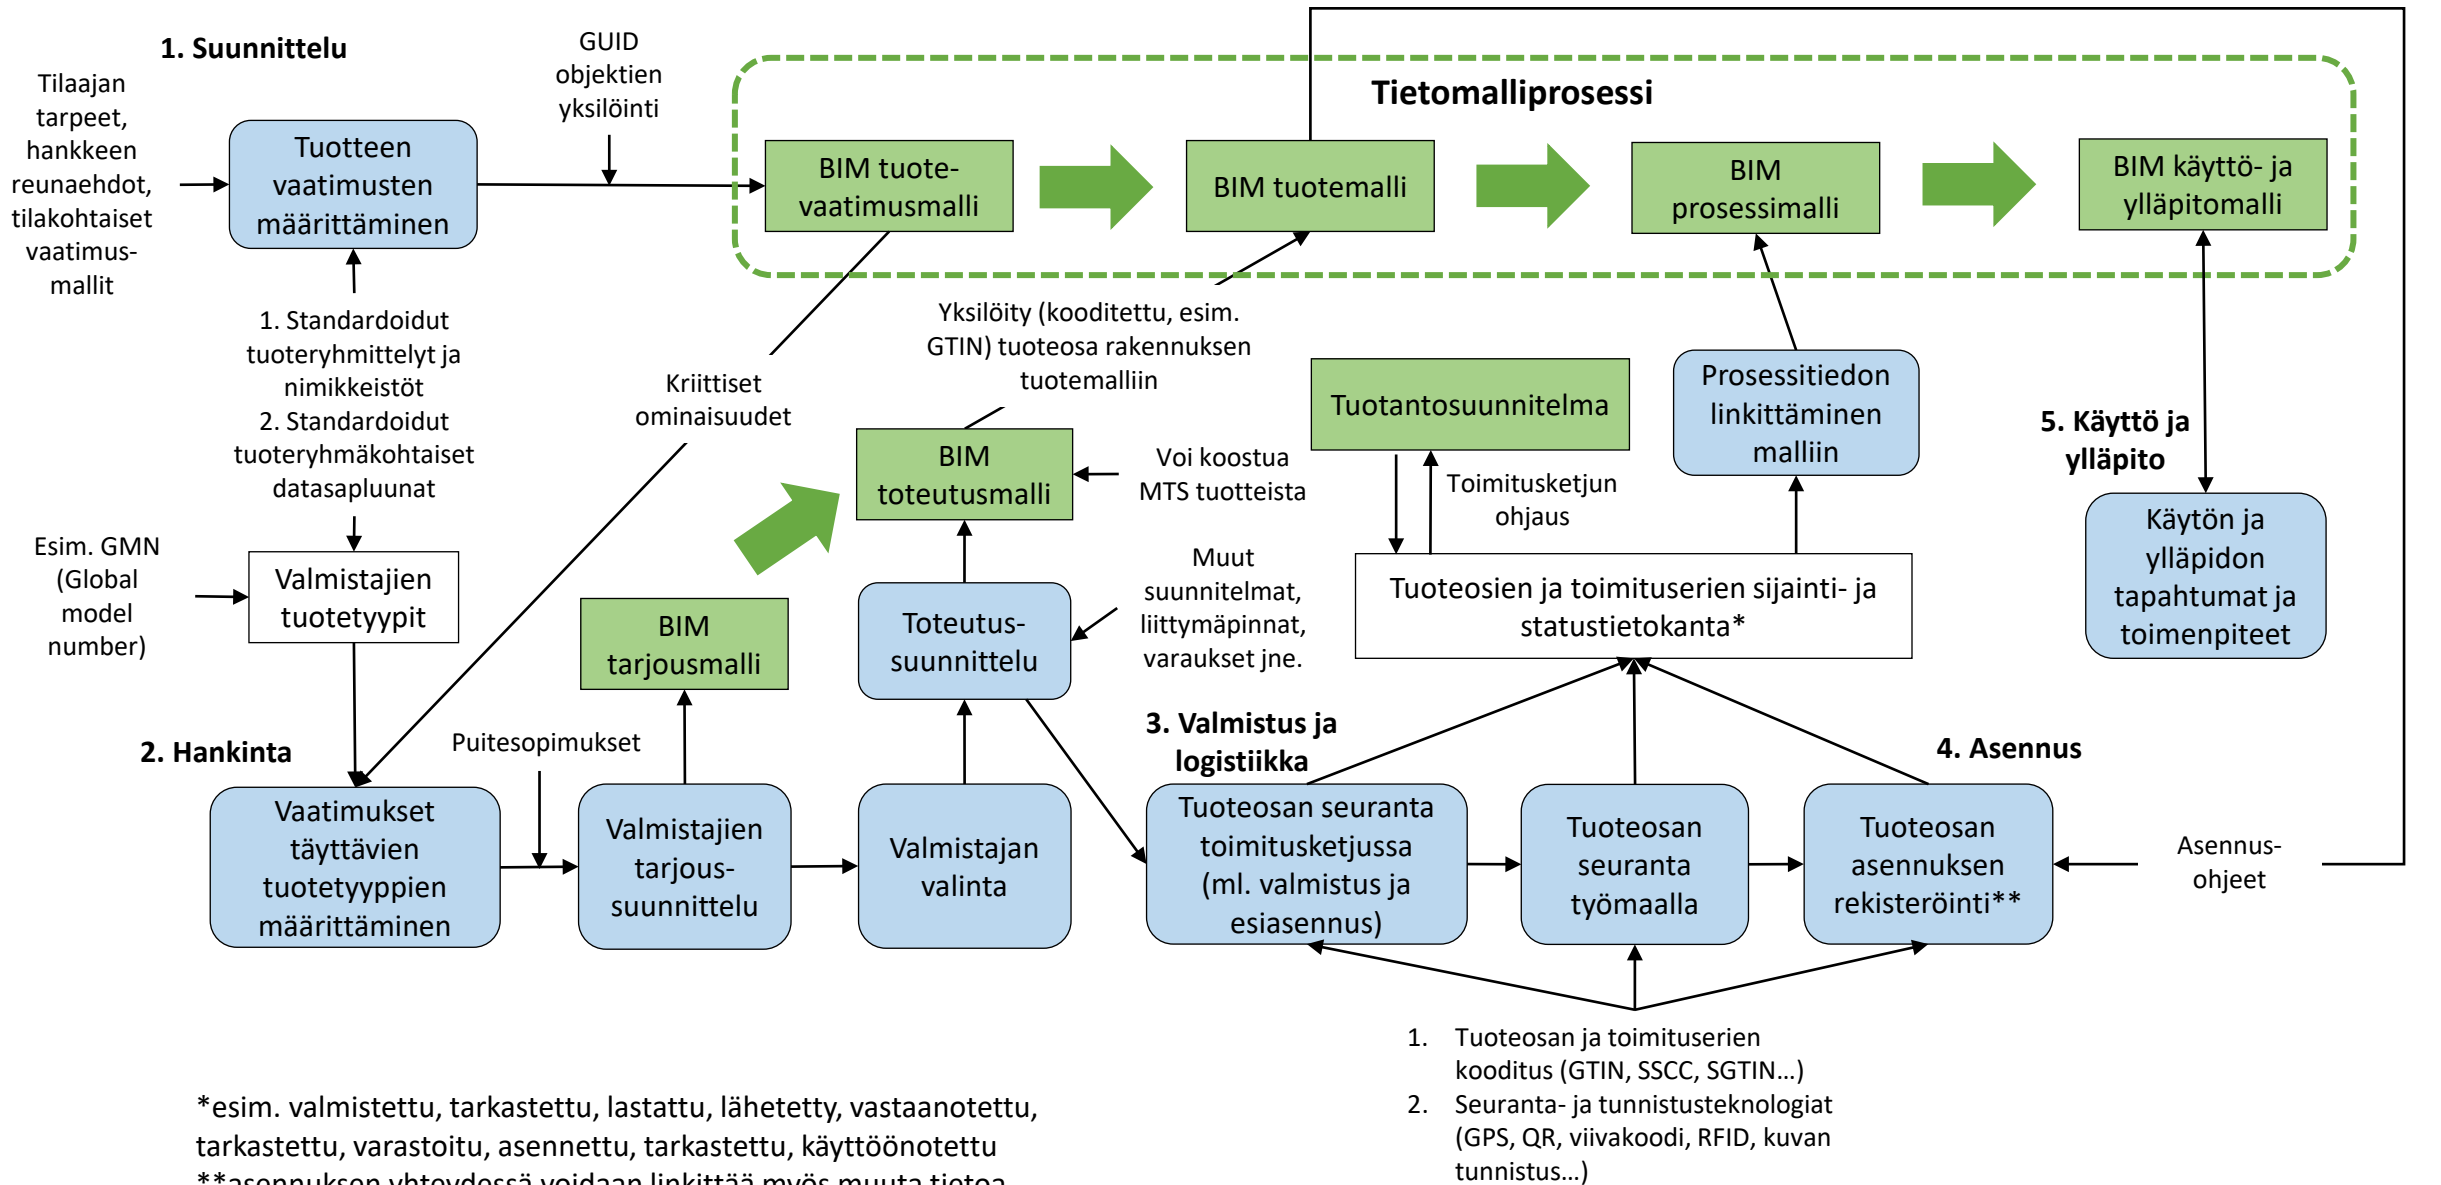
1. Suunnittelu

Tilaajan tarpeet, hankkeen reunaehdot, tilakohtaiset vaatimusmallit

Tuotteen vaatimusten määrittäminen

GUID objektien yksilöinti

Tietomalliprosessi

BIM tuotevaatimusmalli

BIM tuotemalli

BIM prosessimalli

BIM käyttö- ja ylläpitomalli

1. Standardoidut tuoteryhmittelyt ja nimikkeistöt
2. Standardoidut tuoteryhmäkohtaiset datapsapluunat

Kriittiset ominaisuudet

Yksilöity (kooditettu, esim. GTIN) tuoteosa rakennuksen tuotemalliin

Tuotantosuunnitelma

Prosessitiedon linkittäminen malliin

5. Käyttö ja ylläpito

BIM toteutusmalli

Voi koostua MTS tuotteista

Toimitusketjun ohjaus

Esim. GMN (Global model number)

Valmistajien tuotetyypit

Muut suunnitelmat, liittymäpinnat, varaukset jne.

Tuoteosien ja toimituserien sijainti- ja statustietokanta*

Käytön ja ylläpidon tapahtumat ja toimenpiteet

BIM tarjousmalli

Toteutussuunnittelu

2. Hankinta

Puitesopimukset

3. Valmistus ja logistiikka

4. Asennus

Vaatimukset täyttävien tuotetyyppien määrittäminen

Valmistajien tarjoussuunnittelu

Valmistajan valinta

Tuoteosan seuranta toimitusketjussa (ml. valmistus ja esiasennus)

Tuoteosan seuranta työmaalla

Tuoteosan asennuksen rekisteröinti**

Asennusohjeet

1. Tuoteosan ja toimituserien kooditus (GTIN, SSCC, SGTIN…)
2. Seuranta- ja tunnistusteknologiat (GPS, QR, viivakoodi, RFID, kuvan tunnistus…)

*esim. valmistettu, tarkastettu, lastattu, lähetetty, vastaanotettu, tarkastettu, varastoitu, asennettu, tarkastettu, käyttöönotettu
**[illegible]